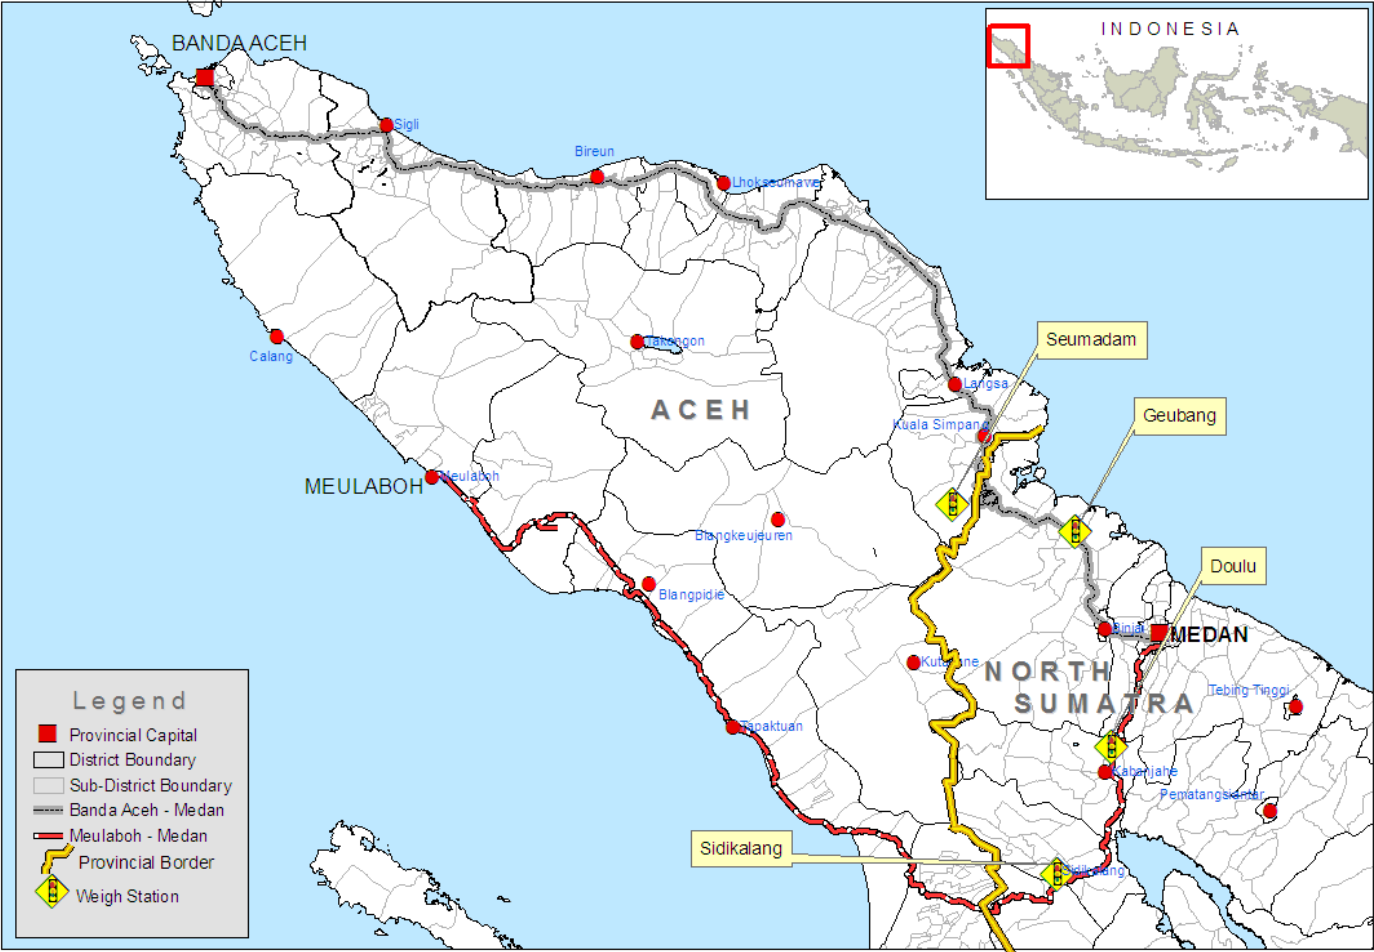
INDONESIA

BANDA ACEH
Sigli
Bireun
Lhokseumawe
Calang
Takengon
ACEH
Langsa
Seumadam
Geubang
Kuala Simpang
MEULABOH
Meulaboh
Blangkeujeuren
Blangpidie
Doulu
Binjai
MEDAN
Kutacane
NORTH SUMATRA
Tebing Tinggi
Tapaktuan
Kabanjahe
Pematangsiantar
Sidikalang
Sidikalang

Legend
Provincial Capital
District Boundary
Sub-District Boundary
Banda Aceh - Medan
Meulaboh - Medan
Provincial Border
Weigh Station